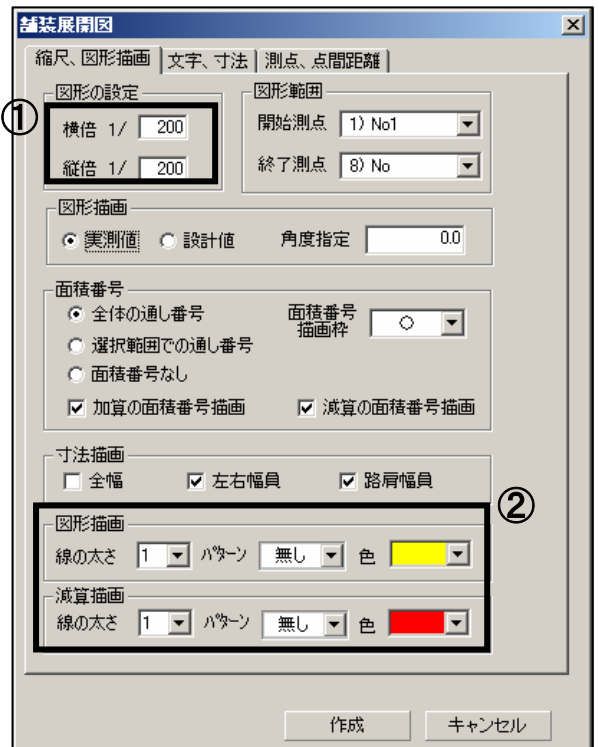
舗装展開図

縮尺、図形描画 | 文字、寸法 | 測点、点間距離

①

図形の設定
横倍 1/ 200
縦倍 1/ 200

図形範囲
開始測点 1) No1
終了測点 8) No

図形描画
実測値 設計値 角度指定 0.0

面積番号
全体の通し番号
選択範囲での通し番号
面積番号なし
面積番号描画枠 ○
加算の面積番号描画
減算の面積番号描画

寸法描画
全幅
左右幅員
路肩幅員

②

図形描画
線の太さ 1 パターン 無し 色

減算描画
線の太さ 1 パターン 無し 色

作成 キャンセル